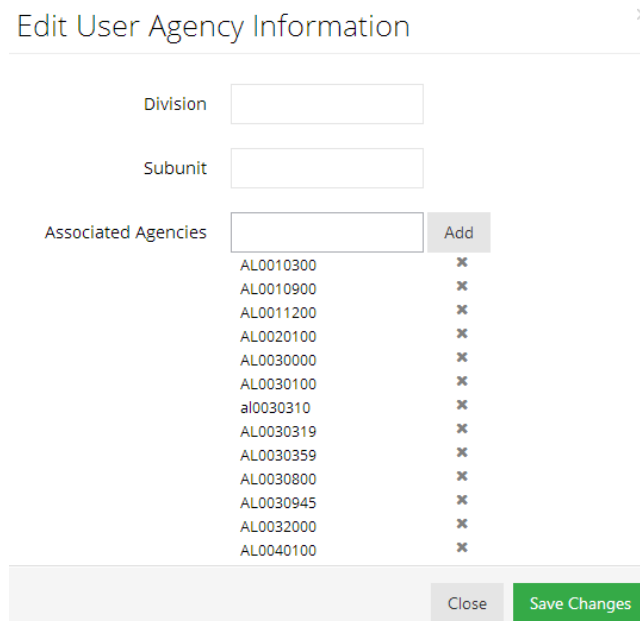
Edit User Agency Information

Division

Subunit

Associated Agencies

Add

AL0010300 ✖
AL0010900 ✖
AL0011200 ✖
AL0020100 ✖
AL0030000 ✖
AL0030100 ✖
al0030310 ✖
AL0030319 ✖
AL0030359 ✖
AL0030800 ✖
AL0030945 ✖
AL0032000 ✖
AL0040100 ✖

Close

Save Changes